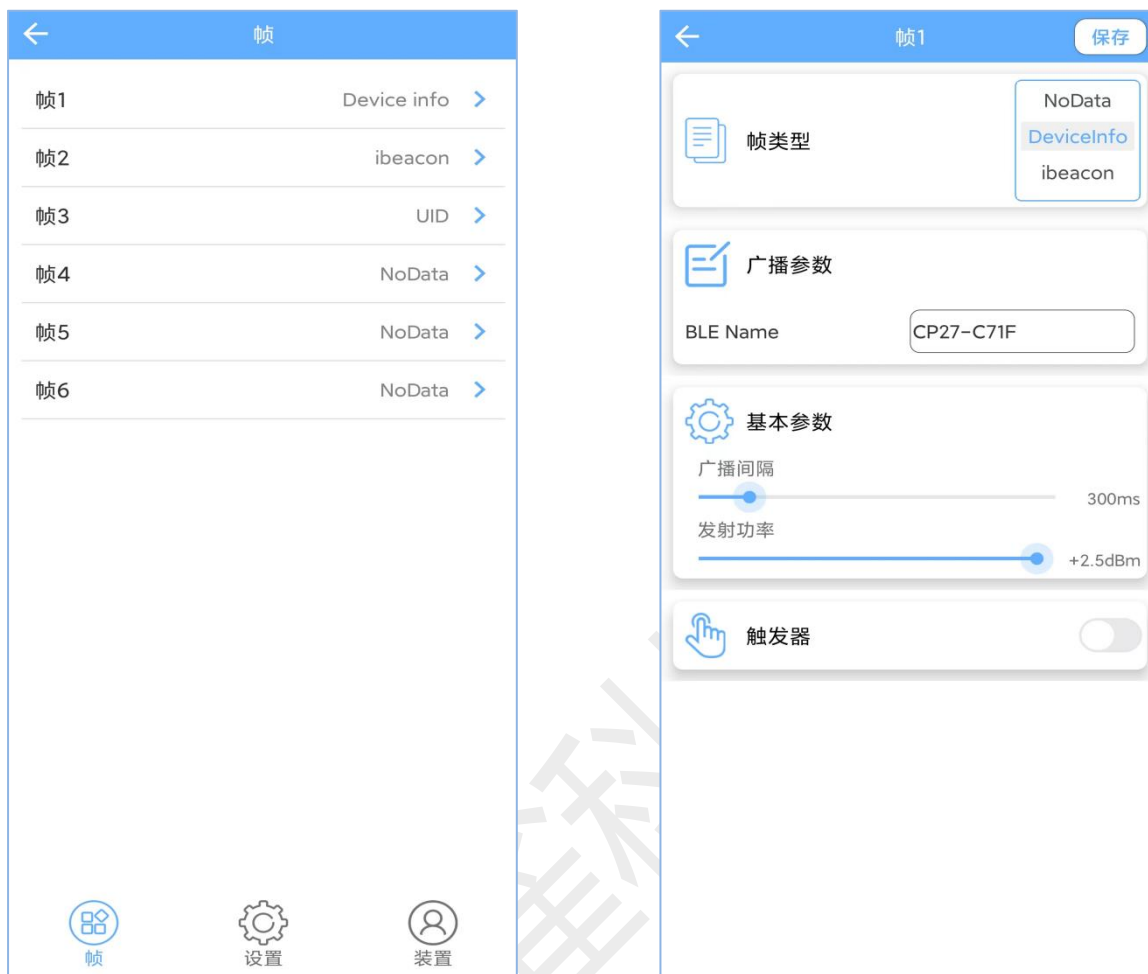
帧

帧1 Device info

帧2 ibeacon

帧3 UID

帧4 NoData

帧5 NoData

帧6 NoData

帧 设置 装置

帧1 保存

帧类型

NoData
DeviceInfo
ibeacon

广播参数

BLE Name CP27-C71F

基本参数

广播间隔
300ms

发射功率
+2.5dBm

触发器